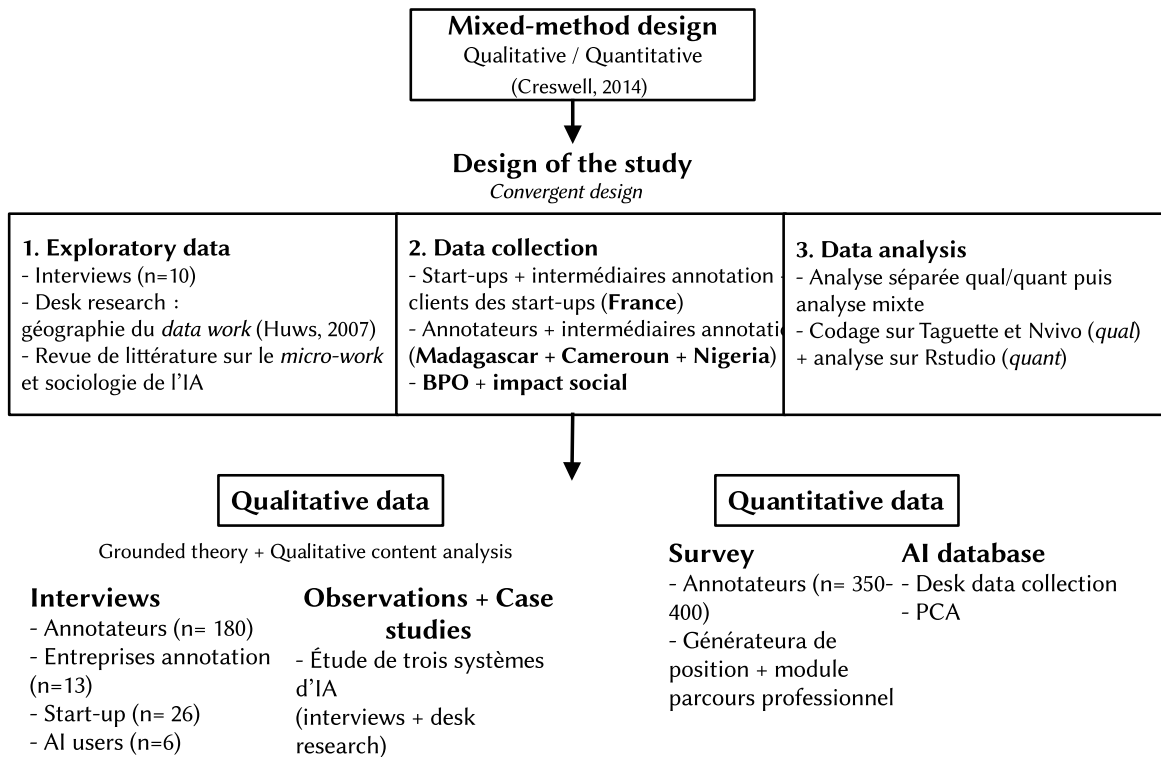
**Mixed-method design**
Qualitative / Quantitative
(Creswell, 2014)

**Design of the study**
*Convergent design*

**1. Exploratory data**
- Interviews (n=10)
- Desk research :
géographie du *data work* (Huws, 2007)
- Revue de littérature sur le *micro-work* et sociologie de l'IA

**2. Data collection**
- Start-ups + intermédiaires annotation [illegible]
clients des start-ups (**France**)
- Annotateurs + intermédiaires annotati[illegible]
(**Madagascar** + **Cameroun** + **Nigeria**)
- **BPO** + **impact social**

**3. Data analysis**
- Analyse séparée qual/quant puis analyse mixte
- Codage sur Taguette et Nvivo (*qual*) + analyse sur Rstudio (*quant*)

**Qualitative data**

Grounded theory + Qualitative content analysis

**Interviews**
- Annotateurs (n= 180)
- Entreprises annotation (n=13)
- Start-up (n= 26)
- AI users (n=6)

**Observations + Case studies**
- Étude de trois systèmes d'IA
(interviews + desk research)

**Quantitative data**

**Survey**
- Annotateurs (n= 350-400)
- Générateura de position + module parcours professionnel

**AI database**
- Desk data collection
- PCA